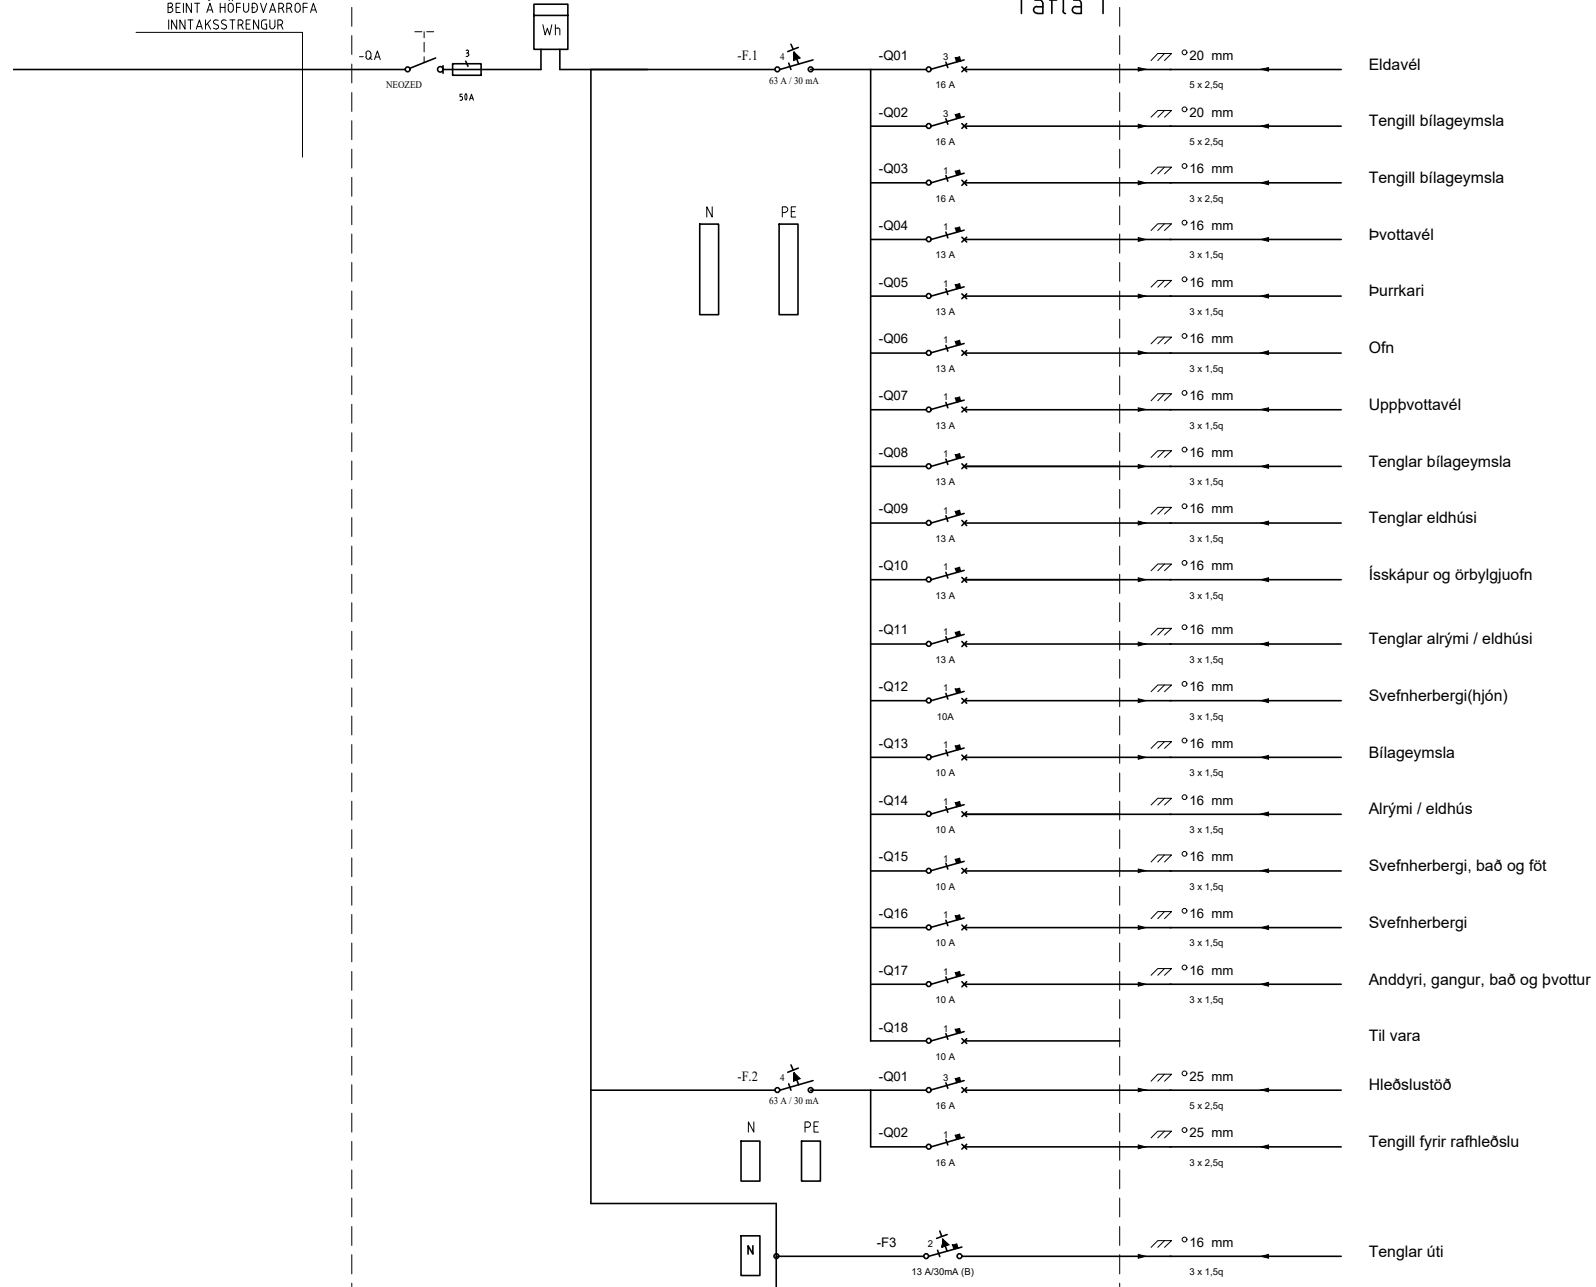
BEINT Á HÖFUÐVARROFA
INNTAKSSTRENGUR

Tafla 1

-QA
NEOZED
3
50A

Wh

-F.1
4
63 A / 30 mA

N
PE

| | | | | |
|---|---|---|---|---|
| -Q01 | 3 | 16 A | °20 mm | 5 x 2,5q | Eldavél |
| -Q02 | 3 | 16 A | °20 mm | 5 x 2,5q | Tengill bílageymsla |
| -Q03 | 1 | 16 A | °16 mm | 3 x 2,5q | Tengill bílageymsla |
| -Q04 | 1 | 13 A | °16 mm | 3 x 1,5q | Þvottavél |
| -Q05 | 1 | 13 A | °16 mm | 3 x 1,5q | Þurrkari |
| -Q06 | 1 | 13 A | °16 mm | 3 x 1,5q | Ofn |
| -Q07 | 1 | 13 A | °16 mm | 3 x 1,5q | Uppþvottavél |
| -Q08 | 1 | 13 A | °16 mm | 3 x 1,5q | Tenglar bílageymsla |
| -Q09 | 1 | 13 A | °16 mm | 3 x 1,5q | Tenglar eldhúsi |
| -Q10 | 1 | 13 A | °16 mm | 3 x 1,5q | Ísskápur og örbylgjuofn |
| -Q11 | 1 | 13 A | °16 mm | 3 x 1,5q | Tenglar alrými / eldhúsi |
| -Q12 | 1 | 10A | °16 mm | 3 x 1,5q | Svefnherbergi(hjón) |
| -Q13 | 1 | 10 A | °16 mm | 3 x 1,5q | Bílageymsla |
| -Q14 | 1 | 10 A | °16 mm | 3 x 1,5q | Alrými / eldhús |
| -Q15 | 1 | 10 A | °16 mm | 3 x 1,5q | Svefnherbergi, bað og föt |
| -Q16 | 1 | 10 A | °16 mm | 3 x 1,5q | Svefnherbergi |
| -Q17 | 1 | 10 A | °16 mm | 3 x 1,5q | Anddyri, gangur, bað og þvottur |
| -Q18 | 1 | 10 A | | | Til vara |

-F.2
4
63 A / 30 mA

| | | | | | |
|---|---|---|---|---|---|
| -Q01 | 3 | 16 A | °25 mm | 5 x 2,5q | Hleðslustöð |
| -Q02 | 1 | 16 A | °25 mm | 3 x 2,5q | Tengill fyrir rafhleðslu |

N
PE

N

-F3
2
13 A/30mA (B)
°16 mm
3 x 1,5q
Tenglar úti